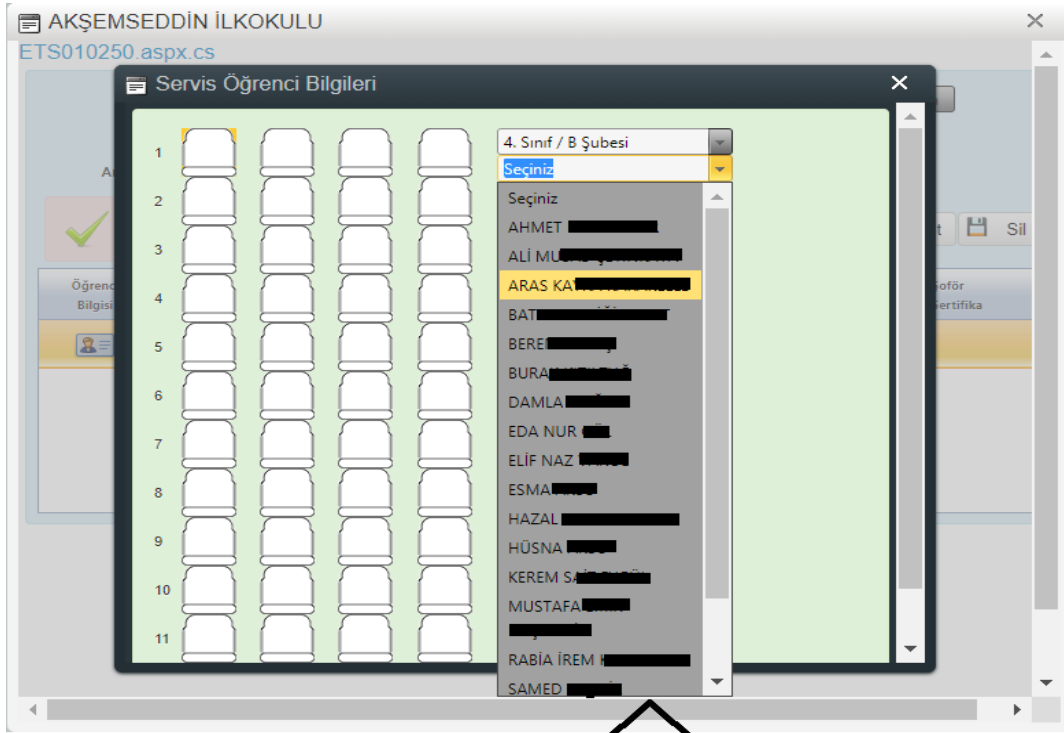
AKŞEMSEDDİN İLKOKULU
ETS010250.aspx.cs

Servis Öğrenci Bilgileri

1
2
3
4
5
6
7
8
9
10
11

4. Sınıf / B Şubesi
Seçiniz

Seçiniz
AHMET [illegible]
ALİ MU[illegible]
ARAS KA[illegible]
BAT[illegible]
BERE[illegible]
BURA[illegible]
DAMLA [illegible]
EDA NUR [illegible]
ELİF NAZ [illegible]
ESMA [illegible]
HAZAL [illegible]
HÜSNA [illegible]
KEREM SA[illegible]
MUSTAFA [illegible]
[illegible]
RABİA İREM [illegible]
SAMED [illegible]

Öğrenc
Bilgisi
Şoför
Sertifika
Sil